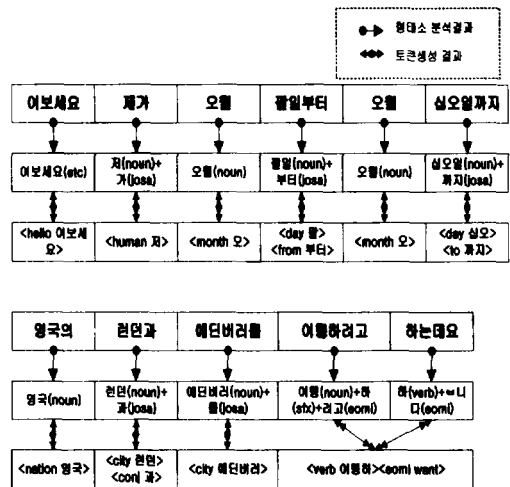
형태소 분석결과
토큰생성 결과

| 여보세요 | 제가 | 오월 | 팔일부터 | 오월 | 십오일까지 |
|---|---|---|---|---|---|
| 여보세요(etc) | 저(noun)+가(josa) | 오월(noun) | 팔일(noun)+부터(josa) | 오월(noun) | 십오일(noun)+까지(josa) |
| <hello 여보세요> | <human 저> | <month 오> | <day 팔><from 부터> | <month 오> | <day 십오><to 까지> |

| 영국의 | 런던과 | 에딘버러를 | 여행하려고 | 하는데요 |
|---|---|---|---|---|
| 영국(noun) | 런던(noun)+과(josa) | 에딘버러(noun)+를(josa) | 여행(noun)+하(sfx)+려고(eomi) | 하(verb)+ㄴ니다(eomi) |
| <nation 영국> | <city 런던><conj 과> | <city 에딘버러> | <verb 여행하><eomi want> | |